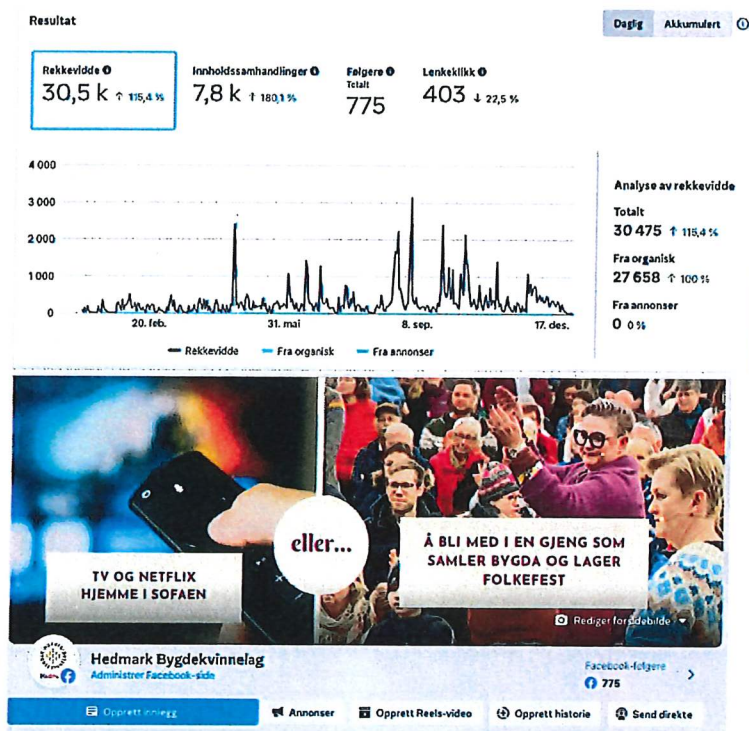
Resultat

Daglig Akkumulert

Rekkevidde
30,5 k ↑ 115,4 %

Innholdssamhandlinger
7,8 k ↑ 180,1 %

Følgere
Totalt
775

Lenkeklikk
403 ↓ 22,5 %

4 000
3 000
2 000
1 000
0

20. feb. 31. mai 8. sep. 17. des.

Rekkevidde Fra organisk Fra annonser

Analyse av rekkevidde

Totalt
30 475 ↑ 115,4 %

Fra organisk
27 658 ↑ 100 %

Fra annonser
0 0 %

TV OG NETFLIX HJEMME I SOFAEN

eller...

Å BLI MED I EN GJENG SOM SAMLER BYGDA OG LAGER FOLKEFEST

Rediger forsidebilde

Hedmark Bygdekvinnelag
Administrer Facebook-side

Facebook-følgere
775

Opprett innlegg
Annonser
Opprett Reels-video
Opprett historie
Send direkte